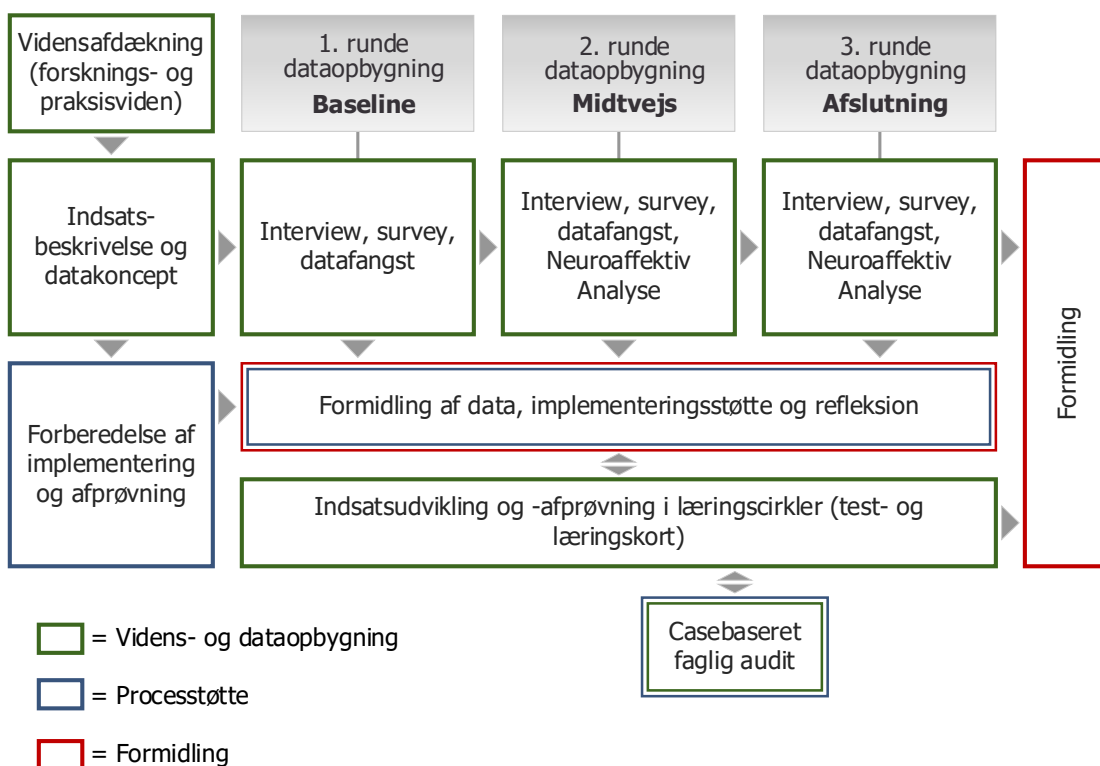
Vidensafdækning (forsknings- og praksisviden)

1. runde dataopbygning
**Baseline**

2. runde dataopbygning
**Midtvejs**

3. runde dataopbygning
**Afslutning**

Indsatsbeskrivelse og datakoncept

Interview, survey, datafangst

Interview, survey, datafangst, Neuroaffektiv Analyse

Interview, survey, datafangst, Neuroaffektiv Analyse

Formidling

Forberedelse af implementering og afprøvning

Formidling af data, implementeringsstøtte og refleksion

Indsatsudvikling og -afprøvning i læringscirkler (test- og læringskort)

Casebaseret faglig audit

= Videns- og dataopbygning

= Processtøtte

= Formidling